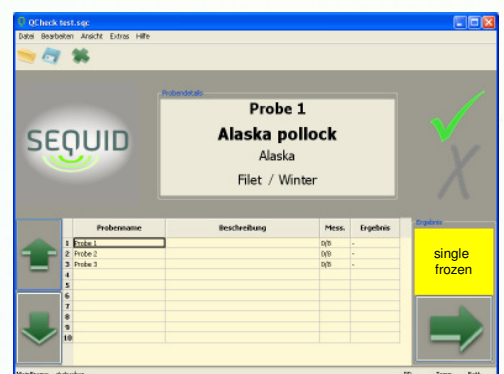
QCheck test.sqc

Datei Bearbeiten Ansicht Extras Hilfe

SEQUID

Probendetails

Probe 1

Alaska pollock

Alaska

Filet / Winter

| | Probenname | Beschreibung | Mess. | Ergebnis |
|---|---|---|---|---|
| 1 | Probe 1 | | 0/8 | - |
| 2 | Probe 2 | | 0/8 | - |
| 3 | Probe 3 | | 0/8 | - |
| 4 | | | | |
| 5 | | | | |
| 6 | | | | |
| 7 | | | | |
| 8 | | | | |
| 9 | | | | |
| 10 | | | | |

Ergebnis

single frozen

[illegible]